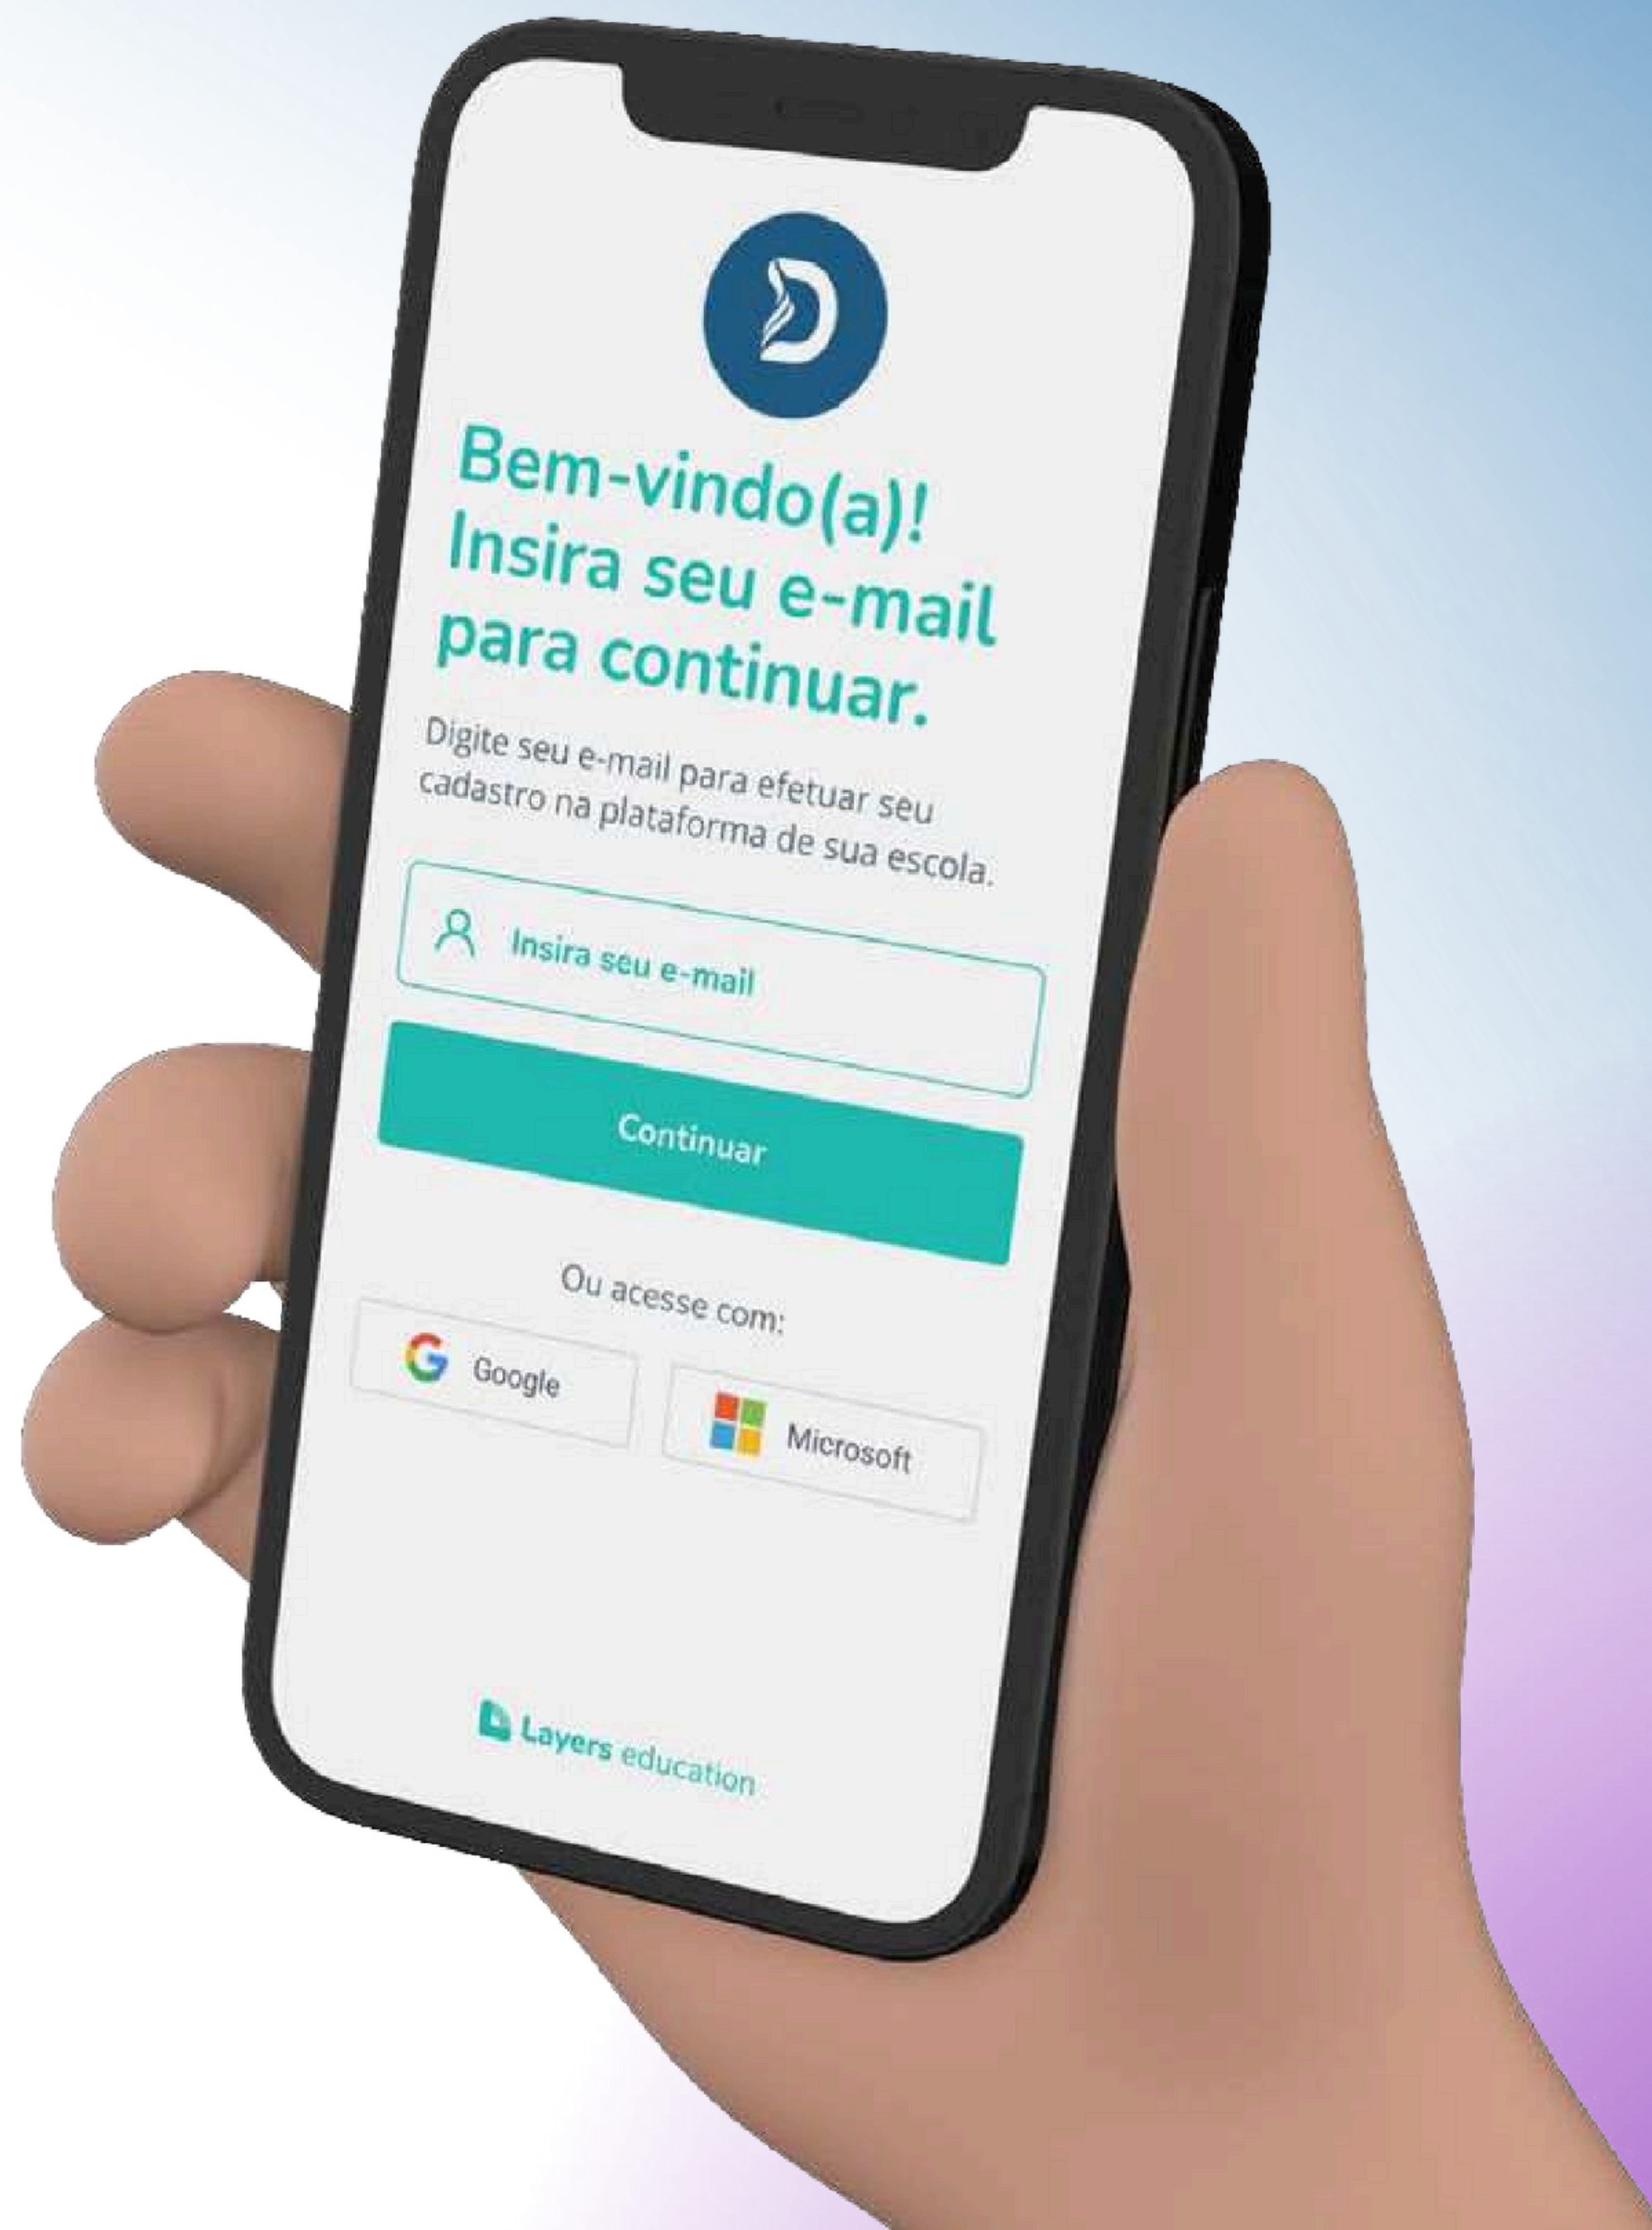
Bem-vindo(a)! Insira seu e-mail para continuar.

Digite seu e-mail para efetuar seu cadastro na plataforma de sua escola.

Insira seu e-mail

Continuar

Ou acesse com:

Google

Microsoft

Layers education